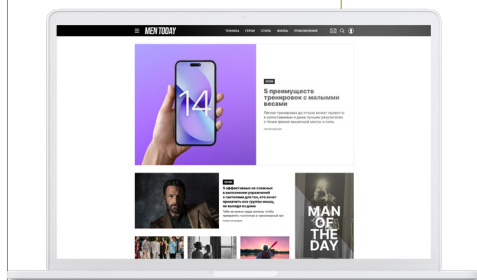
MEN TODAY

ТЕХНИКА ГЕРОИ СПОРТ ЖИЗНЬ ПРИКЛЮЧЕНИЯ

14

СПОРТ

5 преимуществ тренировок с малыми весами

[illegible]

СПОРТ

5 эффективных по сложным и выполнению упражнений в тактической для тех, кто может провести все группы мышц, не выходя из дома

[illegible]

MAN OF THE DAY